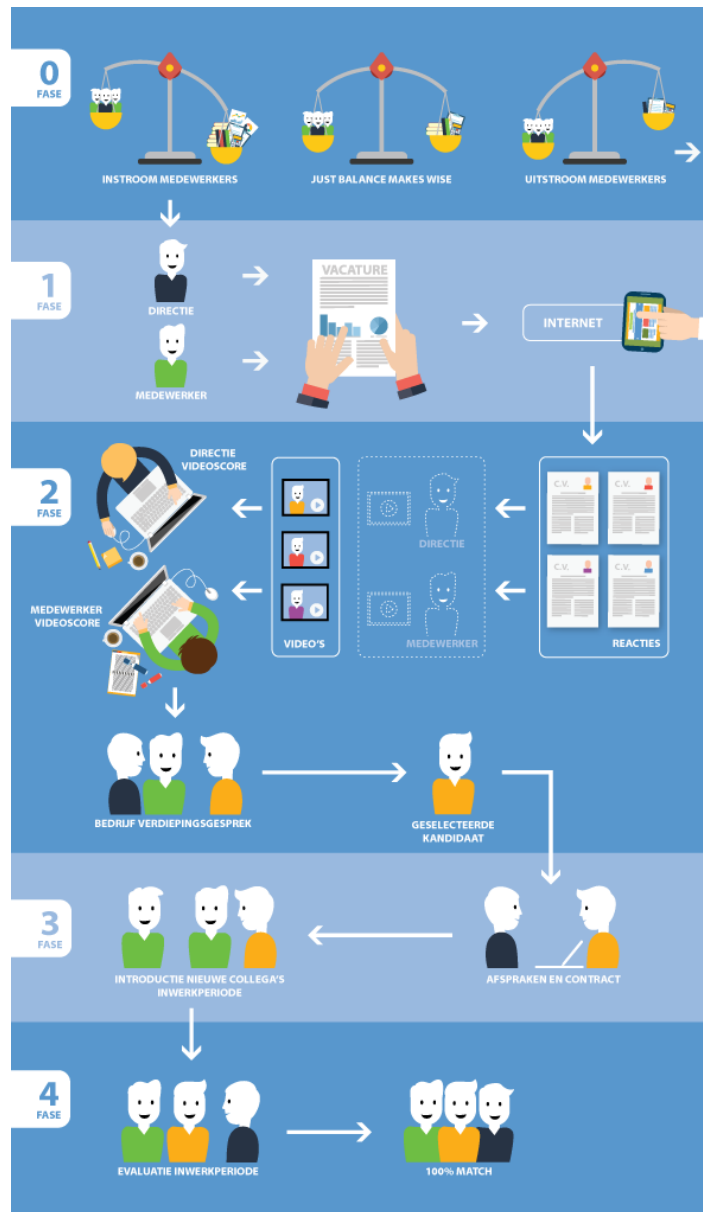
0
FASE

INSTROOM MEDEWERKERS

JUST BALANCE MAKES WISE

UITSTROOM MEDEWERKERS

1
FASE

DIRECTIE

MEDEWERKER

VACATURE

INTERNET

2
FASE

DIRECTIE VIDEOSCORE

MEDEWERKER VIDEOSCORE

VIDEO'S

DIRECTIE

MEDEWERKER

C.V.

C.V.

C.V.

C.V.

REACTIES

BEDRIJF VERDIEPINGSGESPREK

GESELECTEERDE KANDIDAAT

3
FASE

INTRODUCTIE NIEUWE COLLEGA'S INWERKPERIODE

AFSPRAKEN EN CONTRACT

4
FASE

EVALUATIE INWERKPERIODE

100% MATCH